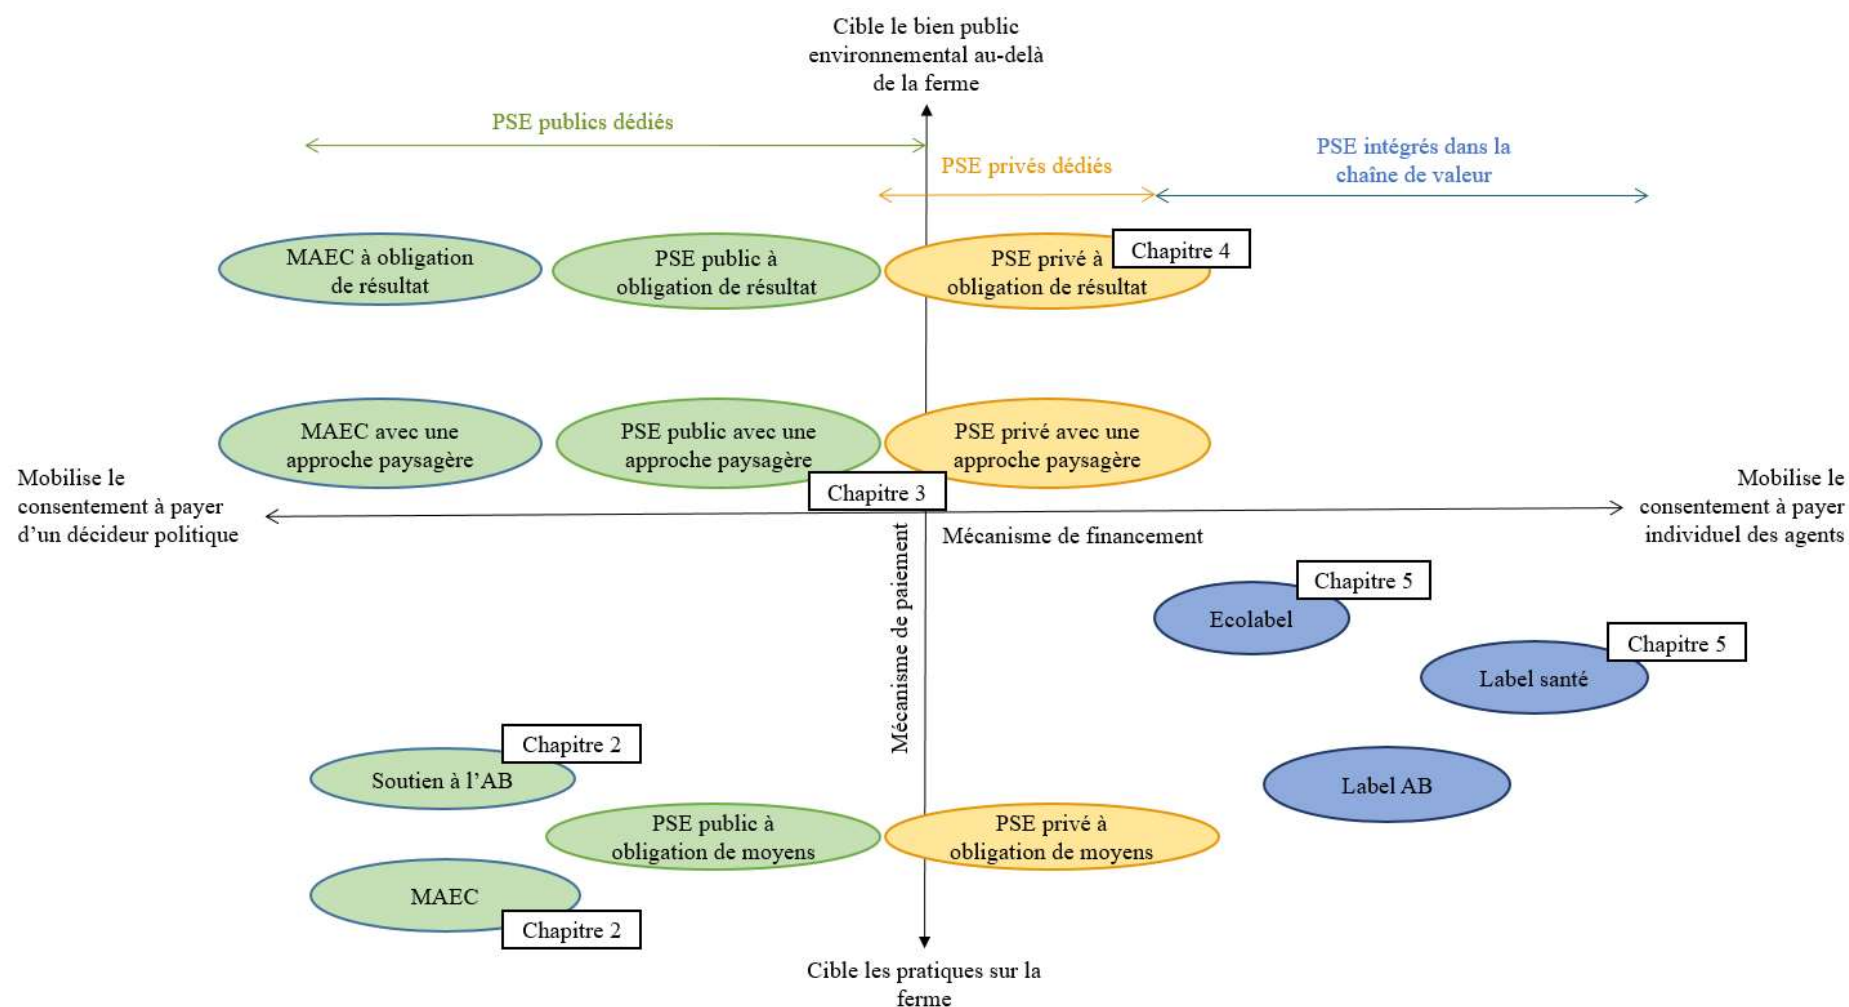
Cible le bien public environnemental au-delà de la ferme

PSE publics dédiés

PSE privés dédiés

PSE intégrés dans la chaîne de valeur

MAEC à obligation de résultat

PSE public à obligation de résultat

PSE privé à obligation de résultat

Chapitre 4

MAEC avec une approche paysagère

PSE public avec une approche paysagère

PSE privé avec une approche paysagère

Chapitre 3

Mobilise le consentement à payer d'un décideur politique

Mobilise le consentement à payer individuel des agents

Mécanisme de financement

Mécanisme de paiement

Chapitre 5

Ecolabel

Chapitre 5

Label santé

Chapitre 2

Soutien à l'AB

Label AB

PSE public à obligation de moyens

PSE privé à obligation de moyens

MAEC

Chapitre 2

Cible les pratiques sur la ferme